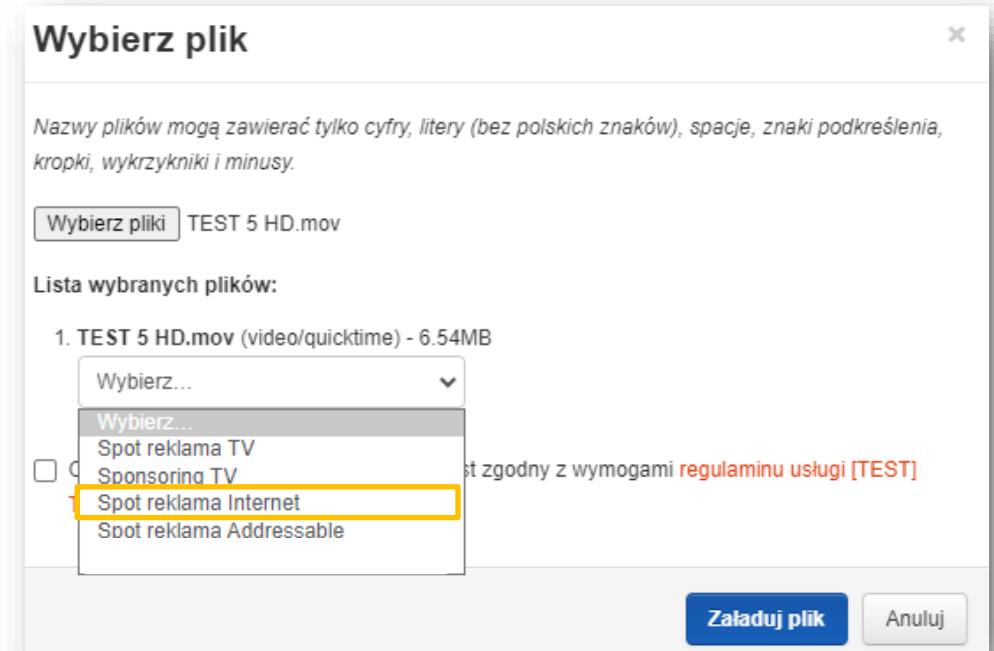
Wybierz plik

×

Nazwy plików mogą zawierać tylko cyfry, litery (bez polskich znaków), spacje, znaki podkreślenia, kropki, wykrzykniki i minusy.

Wybierz pliki TEST 5 HD.mov

Lista wybranych plików:

1. TEST 5 HD.mov (video/quicktime) - 6.54MB

Wybierz...

Wybierz...
Spot reklama TV
Sponsoring TV
Spot reklama Internet
Spot reklama Addressable

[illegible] st zgodny z wymogami regulaminu usługi [TEST] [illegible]

Załaduj plik

Anuluj